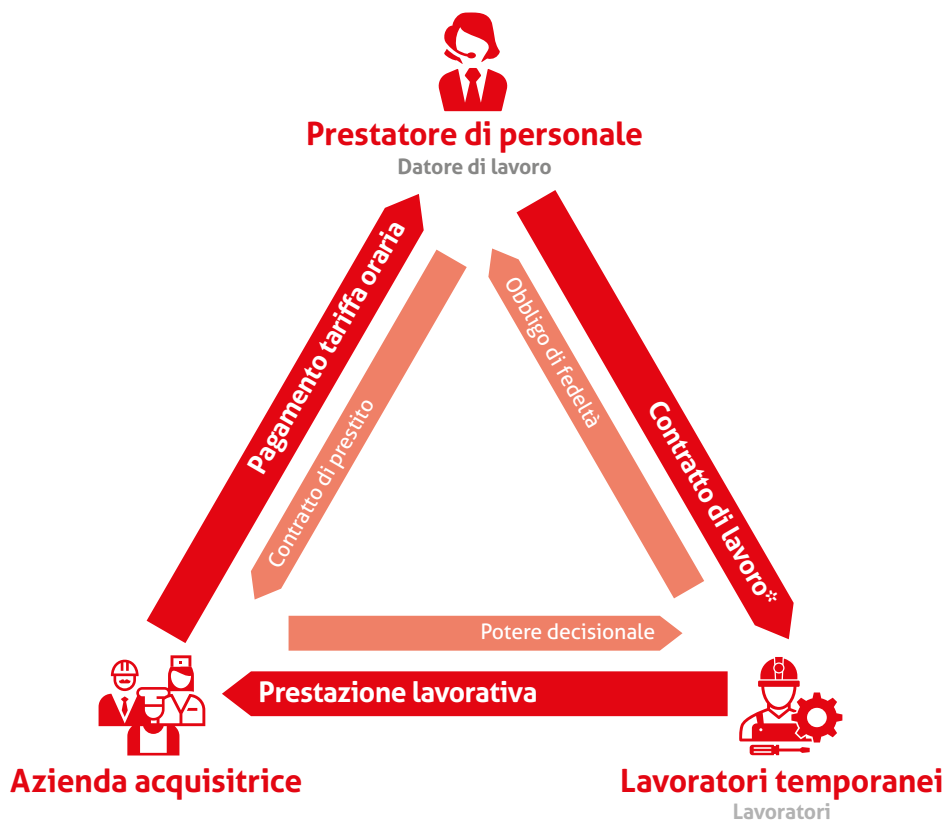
Prestatore di personale
Datore di lavoro

Pagamento tariffa oraria

Contratto di prestito

Obbligo di fedeltà

Contratto di lavoro*

Potere decisionale

Prestazione lavorativa

Azienda acquisitrice

Lavoratori temporanei
Lavoratori